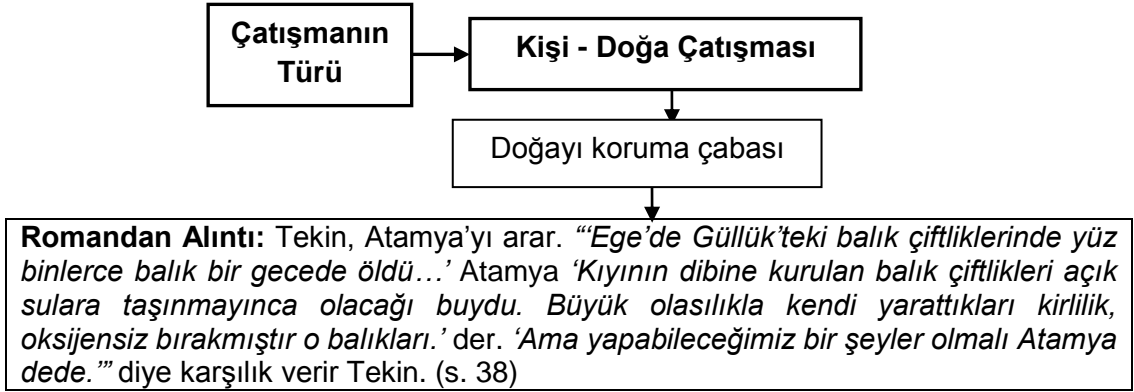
**Çatışmanın Türü**

**Kişi - Doğa Çatışması**

Doğayı koruma çabası

**Romandan Alıntı:** Tekin, Atamya'yı arar. *"'Ege'de Güllük'teki balık çiftliklerinde yüz binlerce balık bir gecede öldü…'* Atamya *'Kıyının dibine kurulan balık çiftlikleri açık sulara taşınmayınca olacağı buydu. Büyük olasılıkla kendi yarattıkları kirlilik, oksijensiz bırakmıştır o balıkları.'* der. *'Ama yapabileceğimiz bir şeyler olmalı Atamya dede.'"* diye karşılık verir Tekin. (s. 38)